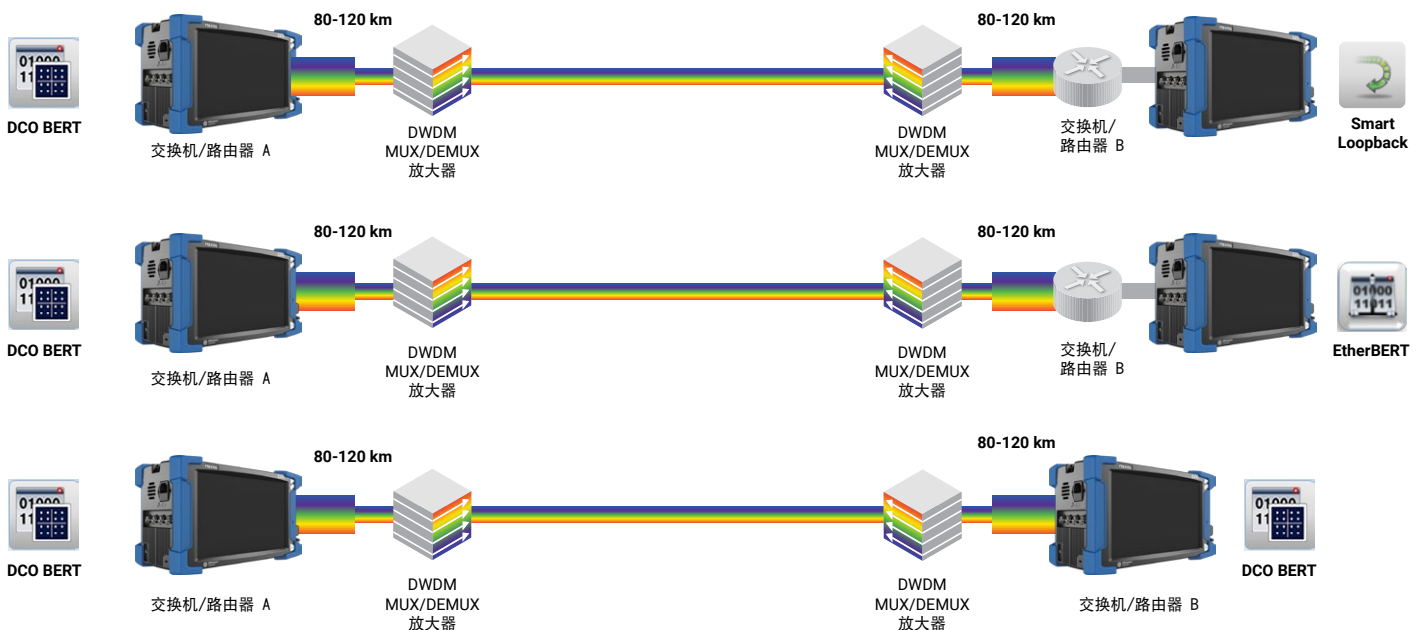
DCO BERT

交换机/路由器 A

80-120 km

DWDM
MUX/DEMUX
放大器

80-120 km

DWDM
MUX/DEMUX
放大器

交换机/
路由器 B

Smart Loopback

DCO BERT

交换机/路由器 A

80-120 km

DWDM
MUX/DEMUX
放大器

80-120 km

DWDM
MUX/DEMUX
放大器

交换机/
路由器 B

EtherBERT

DCO BERT

交换机/路由器 A

80-120 km

DWDM
MUX/DEMUX
放大器

80-120 km

DWDM
MUX/DEMUX
放大器

交换机/路由器 B

DCO BERT